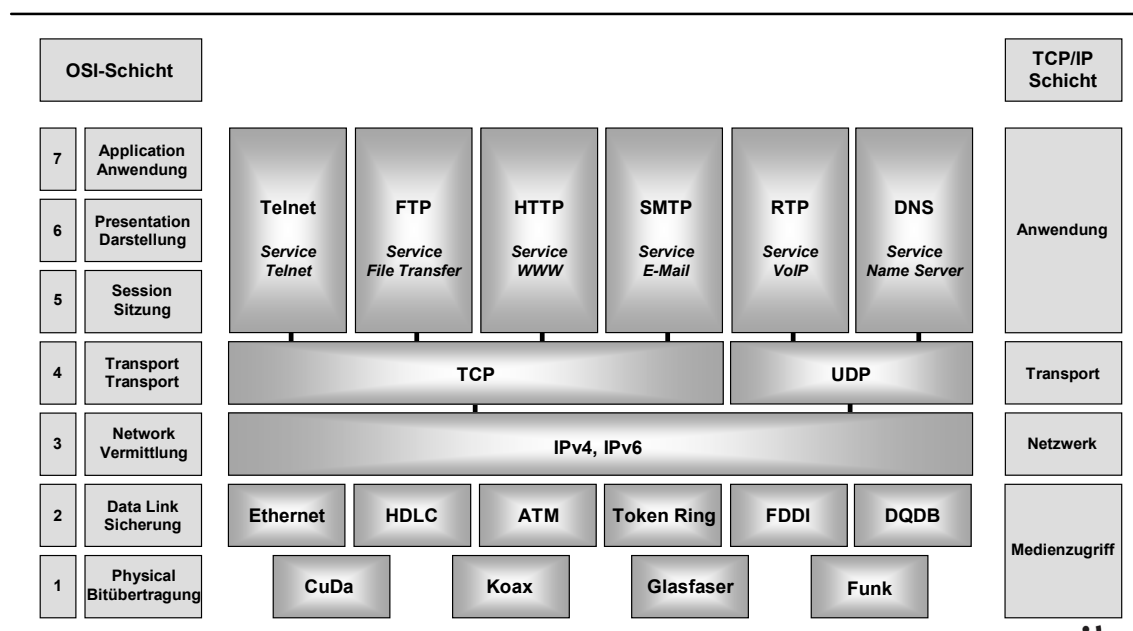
OSI-Schicht

TCP/IP Schicht

7 Application Anwendung

6 Presentation Darstellung

5 Session Sitzung

4 Transport Transport

3 Network Vermittlung

2 Data Link Sicherung

1 Physical Bitübertragung

Telnet
Service Telnet

FTP
Service File Transfer

HTTP
Service WWW

SMTP
Service E-Mail

RTP
Service VoIP

DNS
Service Name Server

TCP

UDP

IPv4, IPv6

Ethernet

HDLC

ATM

Token Ring

FDDI

DQDB

CuDa

Koax

Glasfaser

Funk

Anwendung

Transport

Netzwerk

Medienzugriff